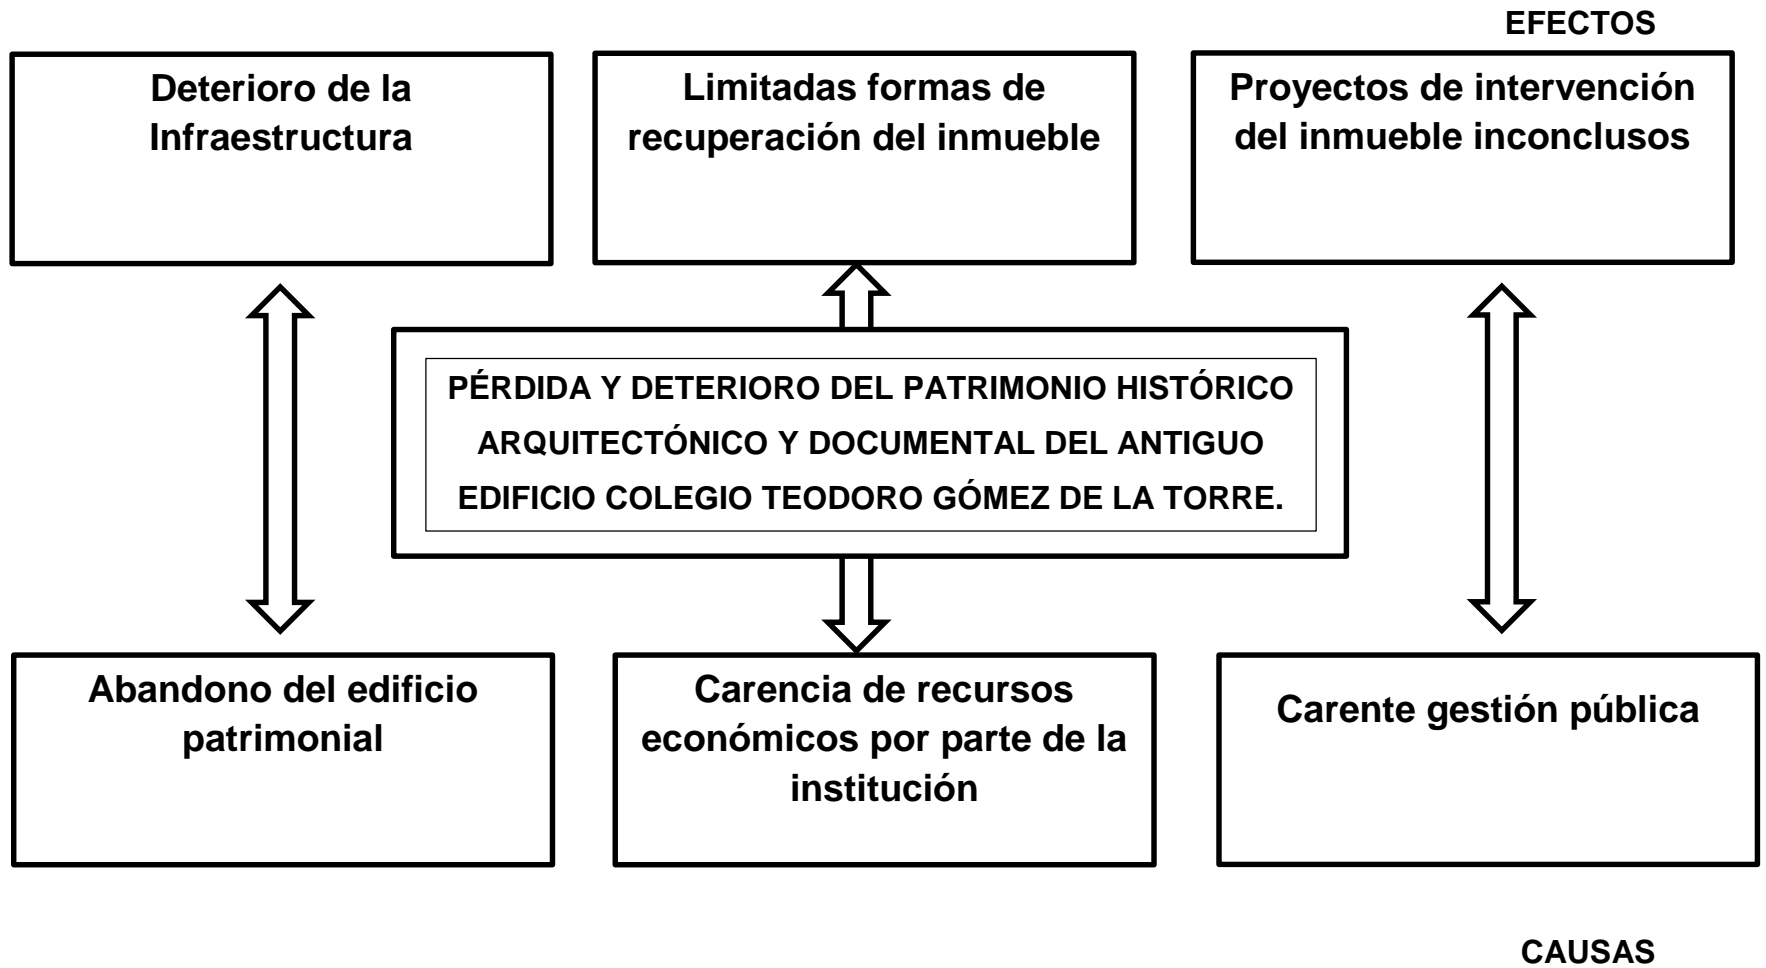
EFECTOS

Deterioro de la Infraestructura

Limitadas formas de recuperación del inmueble

Proyectos de intervención del inmueble inconclusos

PÉRDIDA Y DETERIORO DEL PATRIMONIO HISTÓRICO ARQUITECTÓNICO Y DOCUMENTAL DEL ANTIGUO EDIFICIO COLEGIO TEODORO GÓMEZ DE LA TORRE.

Abandono del edificio patrimonial

Carencia de recursos económicos por parte de la institución

Carente gestión pública

CAUSAS